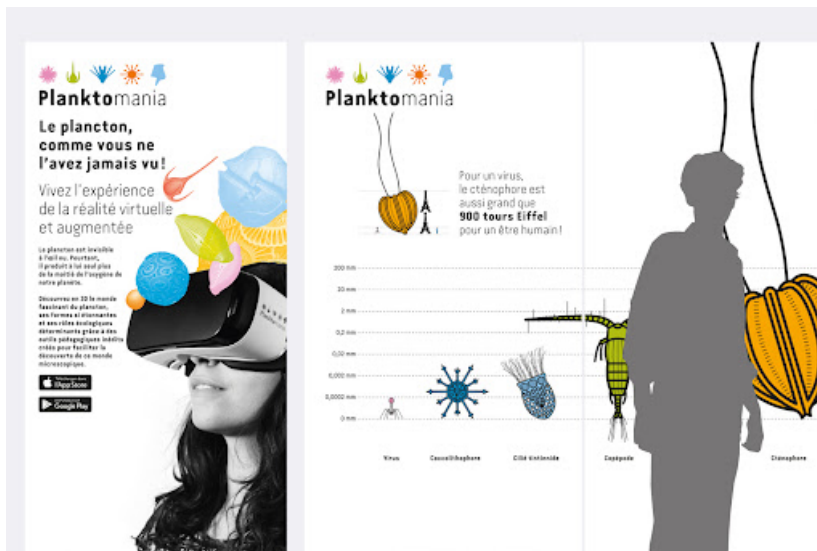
Planktomania

Le plancton, comme vous ne l'avez jamais vu !

Vivez l'expérience de la réalité virtuelle et augmentée

Le plancton est invisible à l'œil nu. Pourtant, il produit à lui seul plus de la moitié de l'oxygène de notre planète.

Découvrez en 3D le monde fascinant du plancton, ses formes si étonnantes et ses rôles écologiques déterminants grâce à des outils pédagogiques inédits créés pour faciliter la découverte de ce monde microscopique.

App Store

Google Play

Planktomania

Pour un virus, le cténophore est aussi grand que 900 tours Eiffel pour un être humain !

200 mm
20 mm
2 mm
0,2 mm
0,02 mm
0,002 mm
0,0002 mm
0 mm

Virus
Coccolithophore
Cilié tintinnide
Copépode
Cténophore